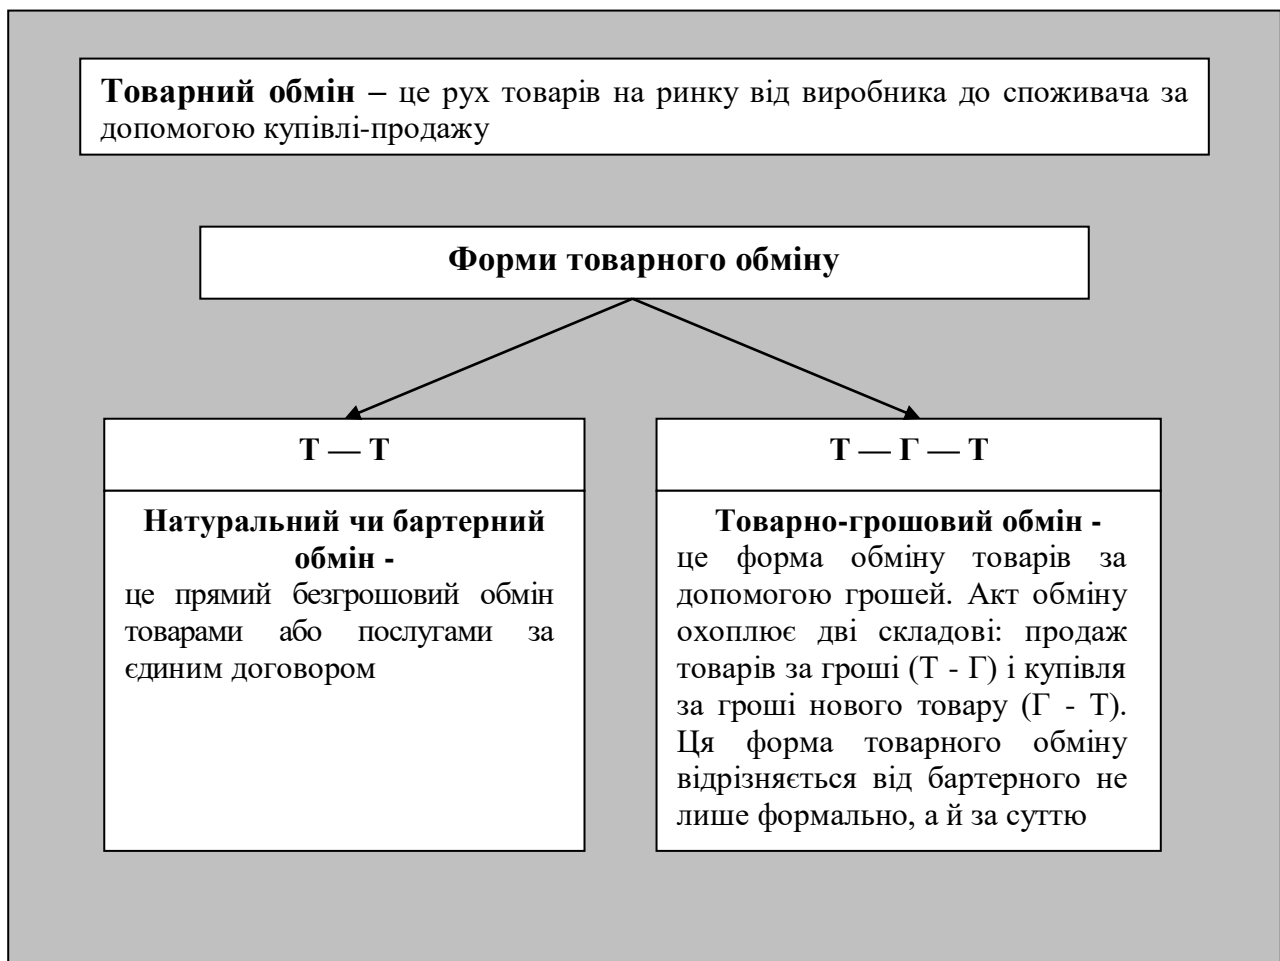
**Товарний обмін –** це рух товарів на ринку від виробника до споживача за допомогою купівлі-продажу

**Форми товарного обміну**

**Т — Т**

**Натуральний чи бартерний обмін -**
це прямий безгрошовий обмін товарами або послугами за єдиним договором

**Т — Г — Т**

**Товарно-грошовий обмін -**
це форма обміну товарів за допомогою грошей. Акт обміну охоплює дві складові: продаж товарів за гроші (Т - Г) і купівля за гроші нового товару (Г - Т). Ця форма товарного обміну відрізняється від бартерного не лише формально, а й за суттю